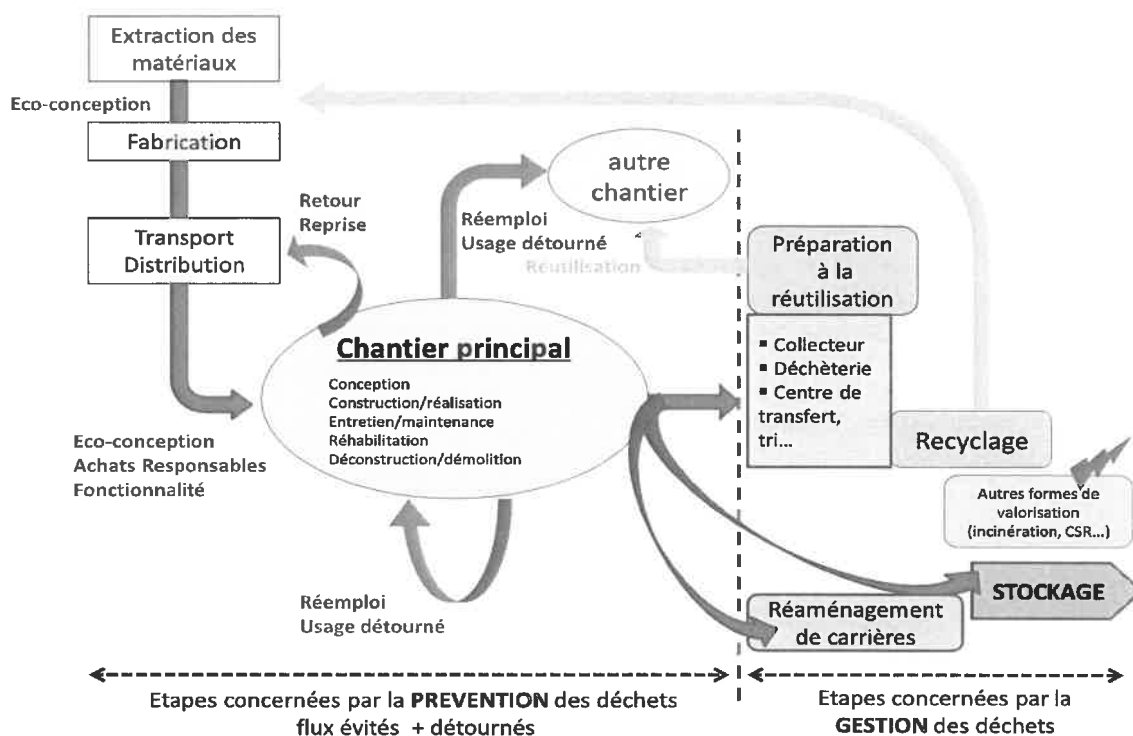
Extraction des matériaux

Eco-conception

Fabrication

Transport Distribution

Retour Reprise

autre chantier

Réemploi Usage détourné

Réutilisation

Préparation à la réutilisation

Chantier principal

Conception
Construction/réalisation
Entretien/maintenance
Réhabilitation
Déconstruction/démolition

▪ Collecteur
▪ Déchèterie
▪ Centre de transfert, tri…

Recyclage

Eco-conception
Achats Responsables
Fonctionnalité

Autres formes de valorisation (incinération, CSR…)

STOCKAGE

Réemploi
Usage détourné

Réaménagement de carrières

Etapes concernées par la PREVENTION des déchets
flux évités + détournés

Etapes concernées par la GESTION des déchets